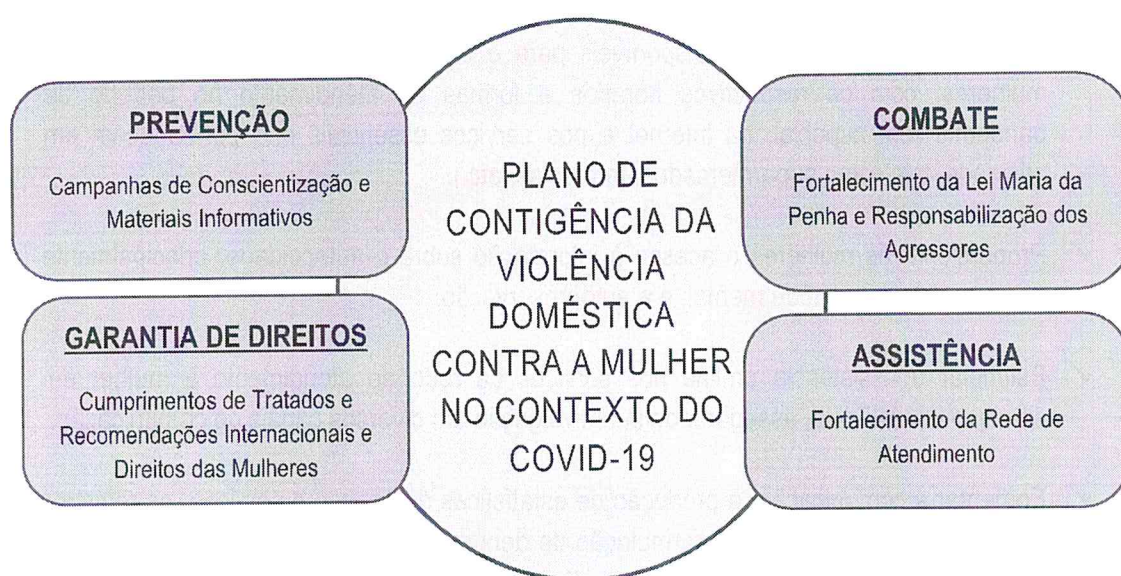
PREVENÇÃO

Campanhas de Conscientização e Materiais Informativos

PLANO DE CONTIGÊNCIA DA VIOLÊNCIA DOMÉSTICA CONTRA A MULHER NO CONTEXTO DO COVID-19

COMBATE

Fortalecimento da Lei Maria da Penha e Responsabilização dos Agressores

GARANTIA DE DIREITOS

Cumprimentos de Tratados e Recomendações Internacionais e Direitos das Mulheres

ASSISTÊNCIA

Fortalecimento da Rede de Atendimento